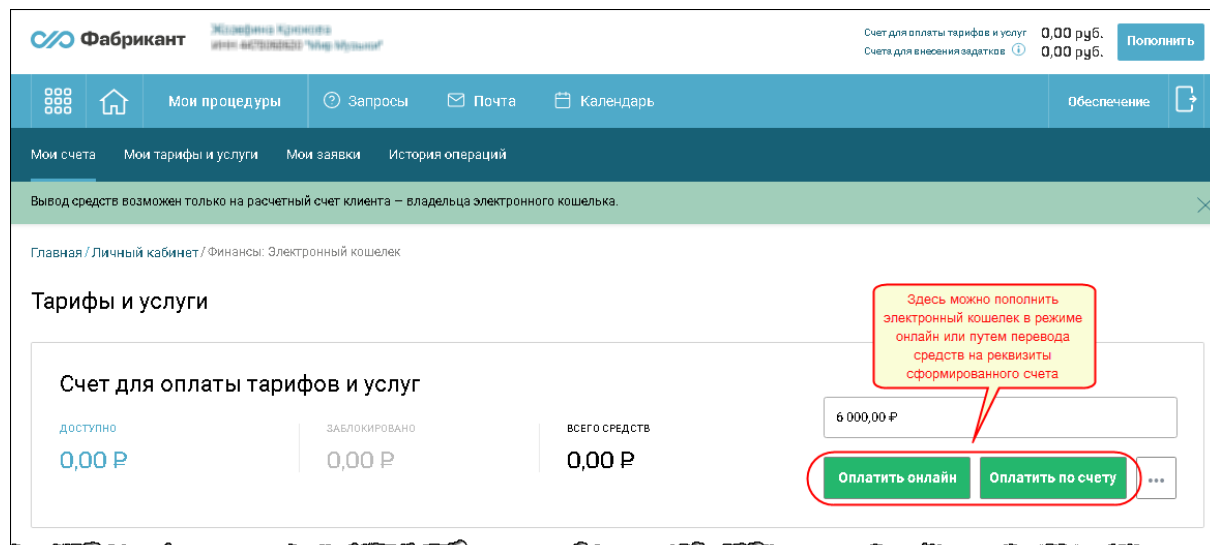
Фабрикант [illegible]
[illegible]

Счет для оплаты тарифов и услуг 0,00 руб.
Счета для внесения задатков 0,00 руб.
Пополнить

Мои процедуры
Запросы
Почта
Календарь
Обеспечение

Мои счета
Мои тарифы и услуги
Мои заявки
История операций

Вывод средств возможен только на расчетный счет клиента – владельца электронного кошелька.

Главная / Личный кабинет / Финансы: Электронный кошелек

Тарифы и услуги

Здесь можно пополнить электронный кошелек в режиме онлайн или путем перевода средств на реквизиты сформированного счета

Счет для оплаты тарифов и услуг

ДОСТУПНО
0,00 ₽

ЗАБЛОКИРОВАНО
0,00 ₽

ВСЕГО СРЕДСТВ
0,00 ₽

6 000,00 ₽

Оплатить онлайн
Оплатить по счету
...